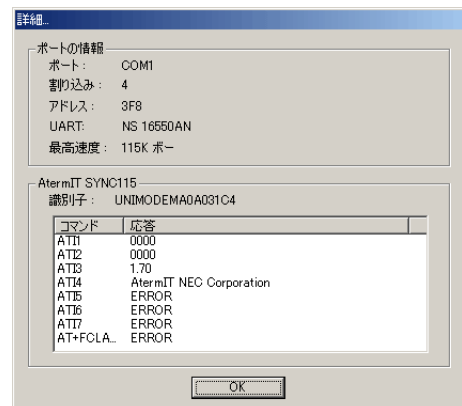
詳細...

ポートの情報

ポート： COM1

割り込み： 4

アドレス： 3F8

UART: NS 16550AN

最高速度： 115K ボー

AtermIT SYNC115

識別子： UNIMODEMA0A031C4

| コマンド | 応答 |
|---|---|
| ATI1 | 0000 |
| ATI2 | 0000 |
| ATI3 | 1.70 |
| ATI4 | AtermIT NEC Corporation |
| ATI5 | ERROR |
| ATI6 | ERROR |
| ATI7 | ERROR |
| AT+FCLA... | ERROR |

OK